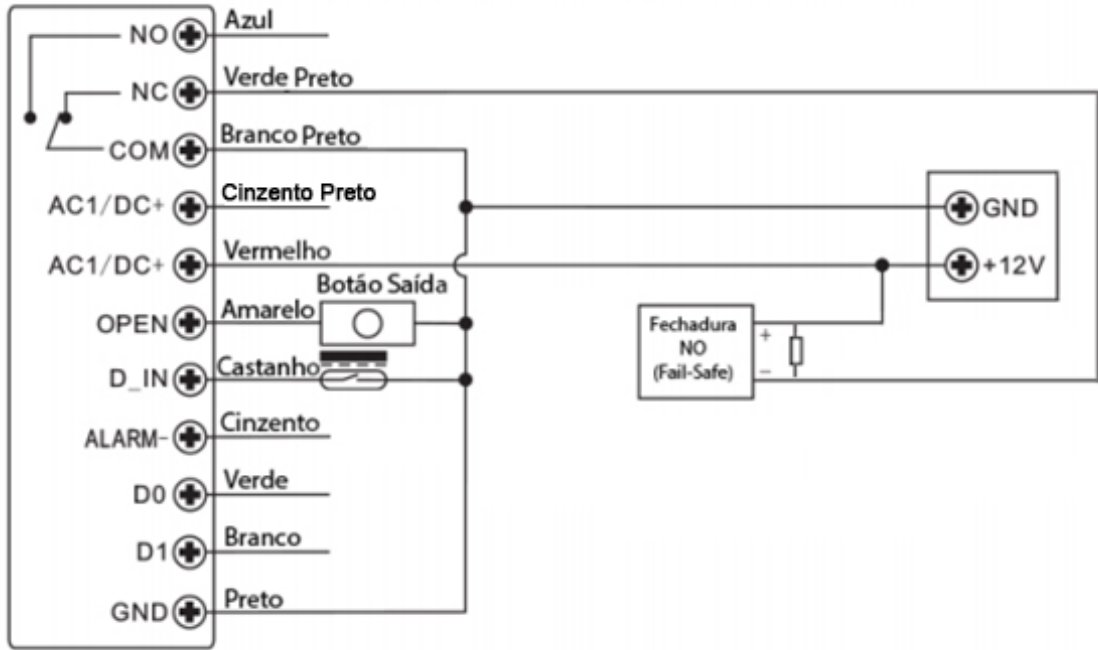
NO
Azul
NC
Verde Preto
COM
Branco Preto
AC1/DC+
Cinzento Preto
AC1/DC+
Vermelho
Botão Saída
OPEN
Amarelo
D_IN
Castanho
ALARM-
Cinzento
D0
Verde
D1
Branco
GND
Preto
GND
+12V
Fechadura NO (Fail-Safe)
+
–